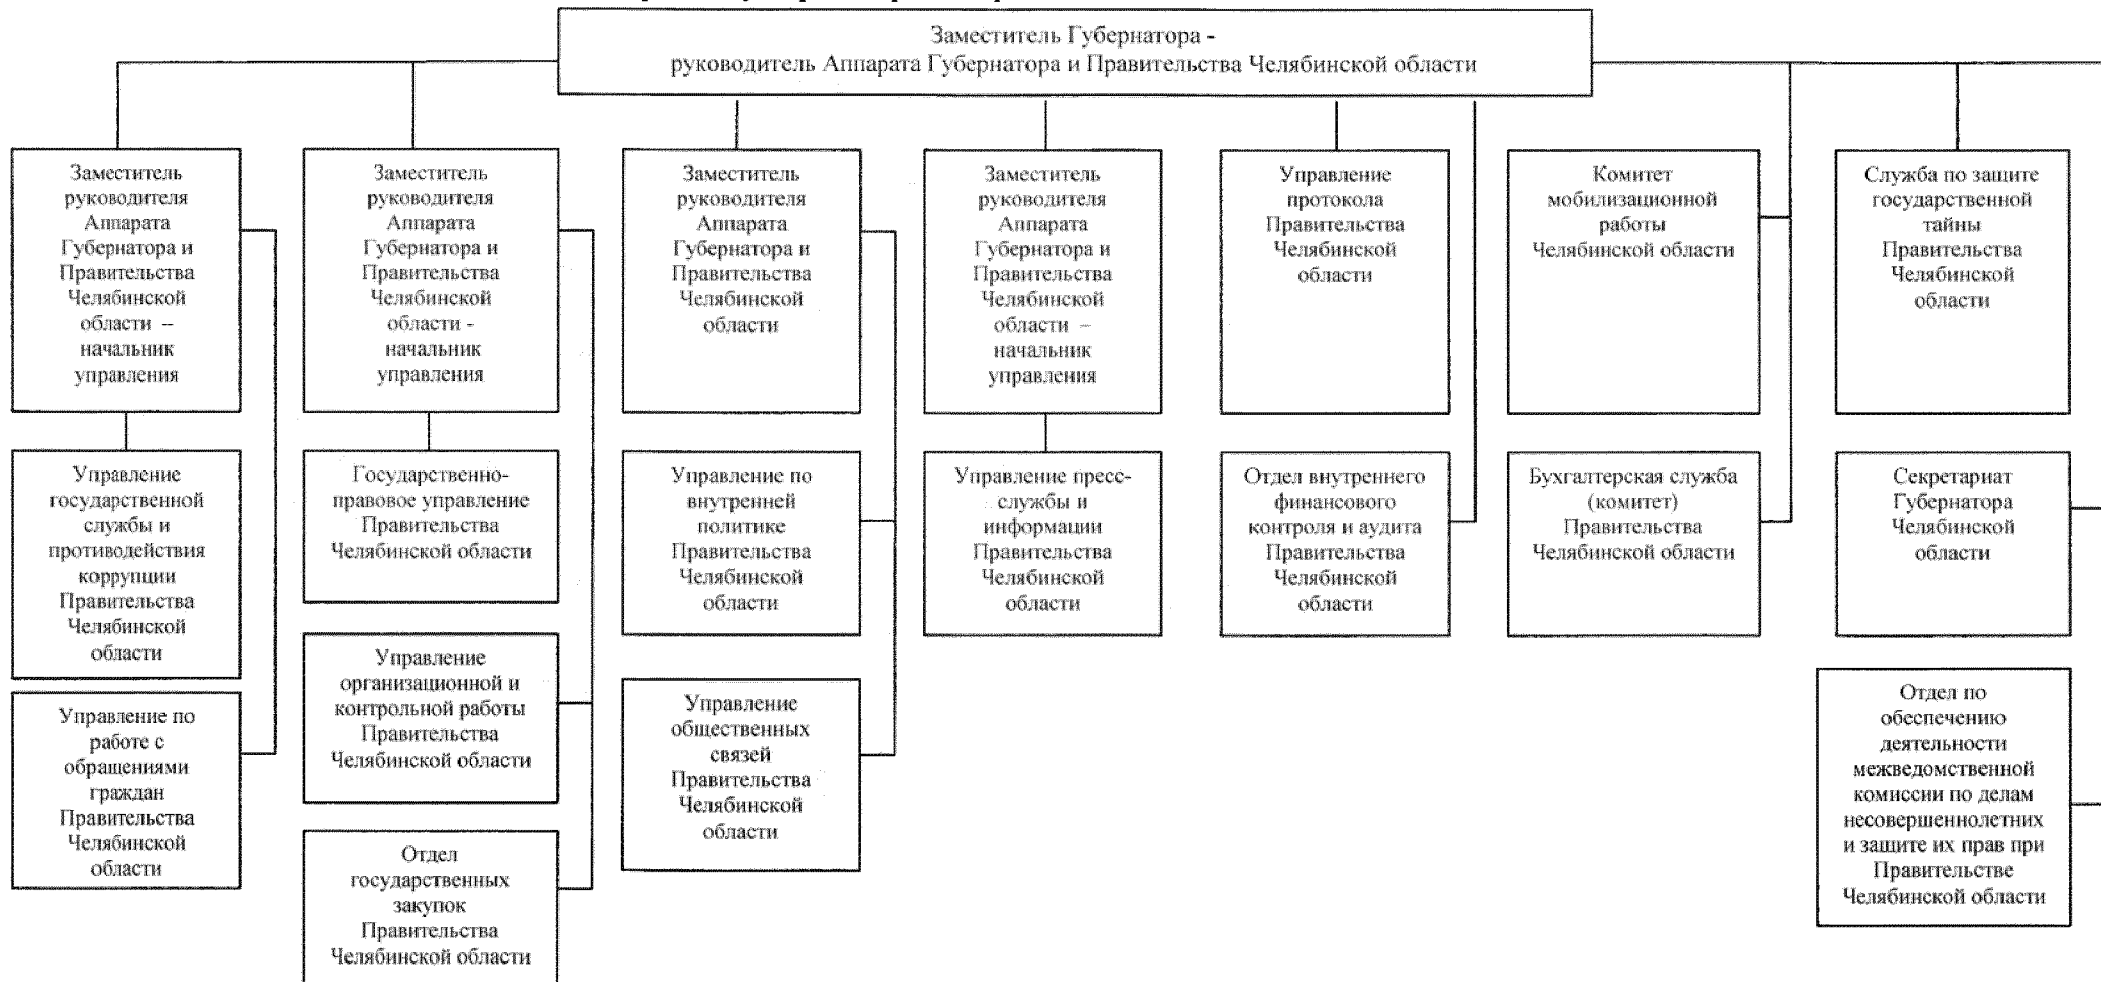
Заместитель Губернатора - руководитель Аппарата Губернатора и Правительства Челябинской области

Заместитель руководителя Аппарата Губернатора и Правительства Челябинской области – начальник управления

Управление государственной службы и противодействия коррупции Правительства Челябинской области

Управление по работе с обращениями граждан Правительства Челябинской области

Заместитель руководителя Аппарата Губернатора и Правительства Челябинской области - начальник управления

Государственно-правовое управление Правительства Челябинской области

Управление организационной и контрольной работы Правительства Челябинской области

Отдел государственных закупок Правительства Челябинской области

Заместитель руководителя Аппарата Губернатора и Правительства Челябинской области

Управление по внутренней политике Правительства Челябинской области

Управление общественных связей Правительства Челябинской области

Заместитель руководителя Аппарата Губернатора и Правительства Челябинской области – начальник управления

Управление пресс-службы и информации Правительства Челябинской области

Управление протокола Правительства Челябинской области

Отдел внутреннего финансового контроля и аудита Правительства Челябинской области

Комитет мобилизационной работы Челябинской области

Бухгалтерская служба (комитет) Правительства Челябинской области

Служба по защите государственной тайны Правительства Челябинской области

Секретариат Губернатора Челябинской области

Отдел по обеспечению деятельности межведомственной комиссии по делам несовершеннолетних и защите их прав при Правительстве Челябинской области